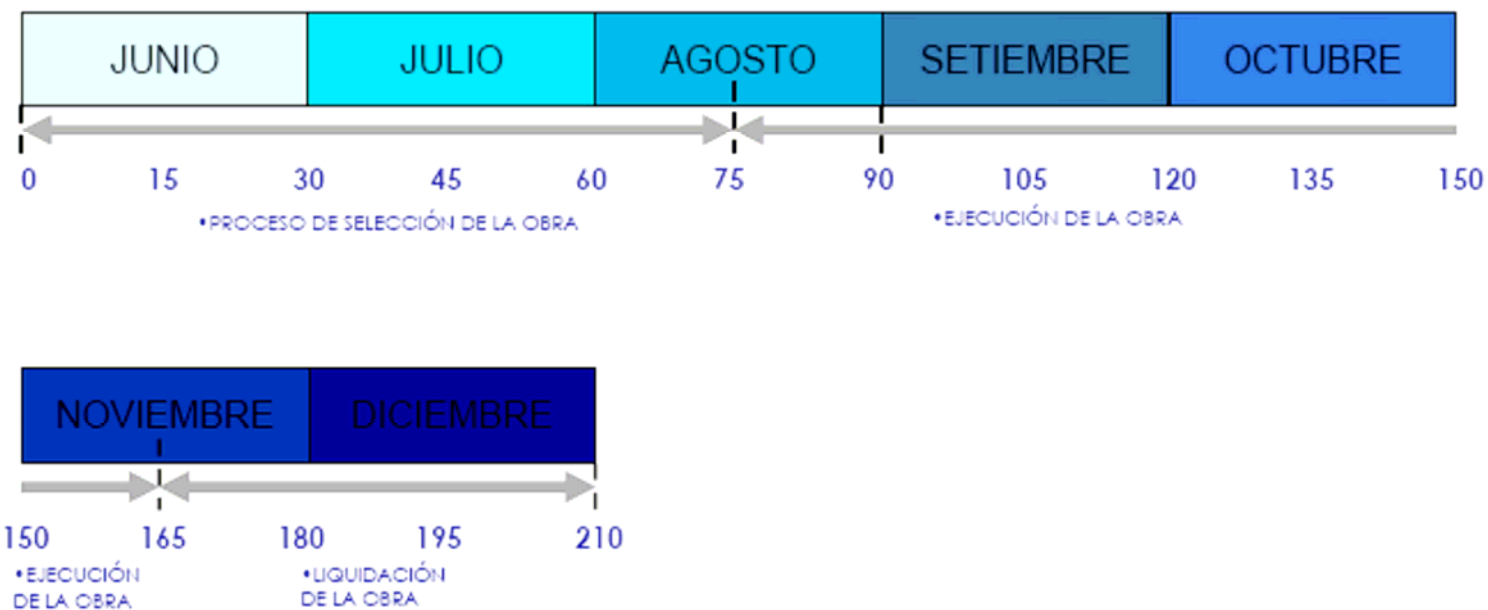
JUNIO JULIO AGOSTO SETIEMBRE OCTUBRE

0 15 30 45 60 75 90 105 120 135 150

•PROCESO DE SELECCIÓN DE LA OBRA

•EJECUCIÓN DE LA OBRA

NOVIEMBRE DICIEMBRE

150 165 180 195 210

•EJECUCIÓN DE LA OBRA

•LIQUIDACIÓN DE LA OBRA